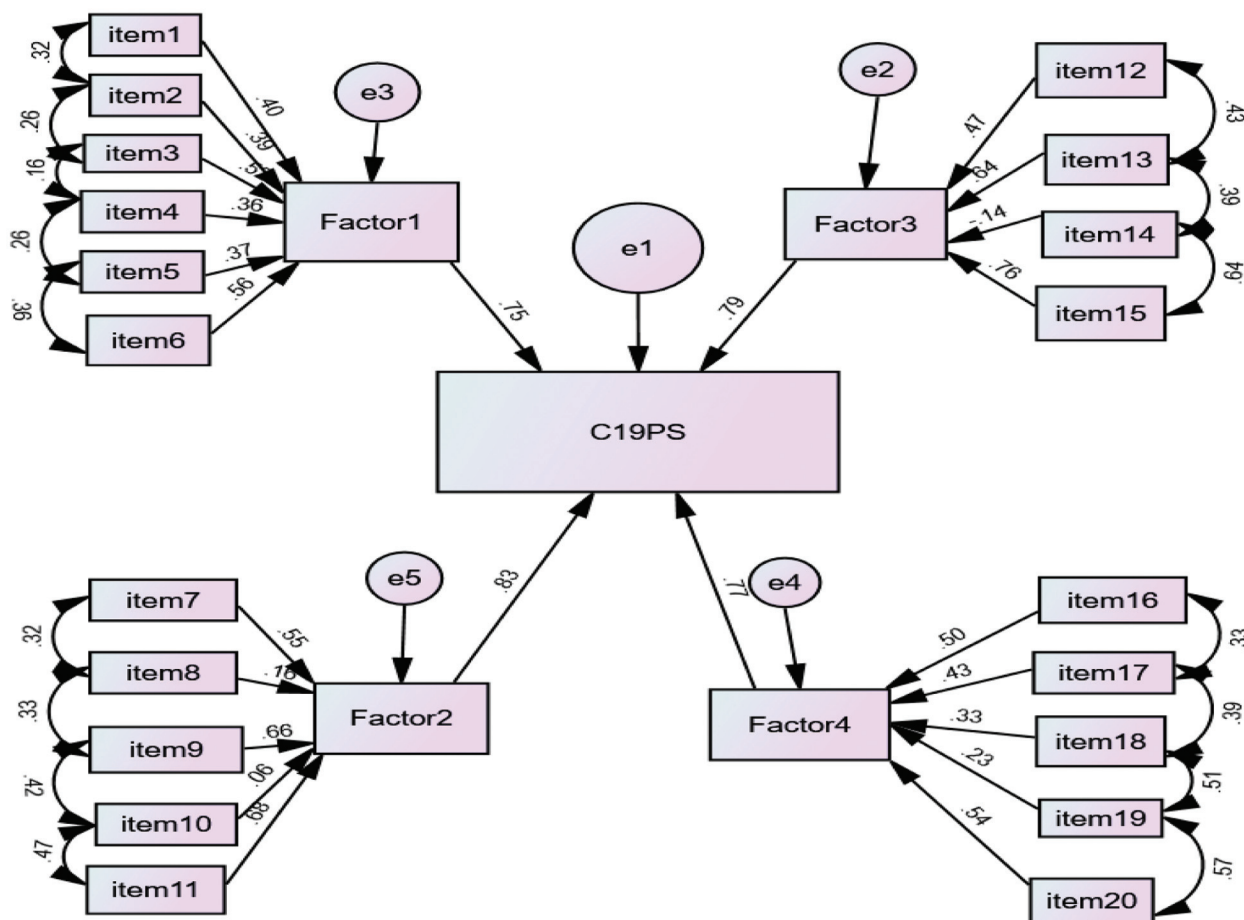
item1
item2
item3
item4
item5
item6
.32
.26
.16
.26
.36
.40
.39
.51
.36
.37
.56
e3
Factor1
e2
Factor3
item12
item13
item14
item15
.47
.64
-.14
.76
.43
.39
.64
e1
.75
.79
C19PS
e5
.83
.77
e4
item7
item8
item9
item10
item11
.32
.33
.42
.47
.55
.18
.66
.06
.68
Factor2
Factor4
item16
item17
item18
item19
item20
.50
.43
.33
.23
.54
.32
.39
.51
.57